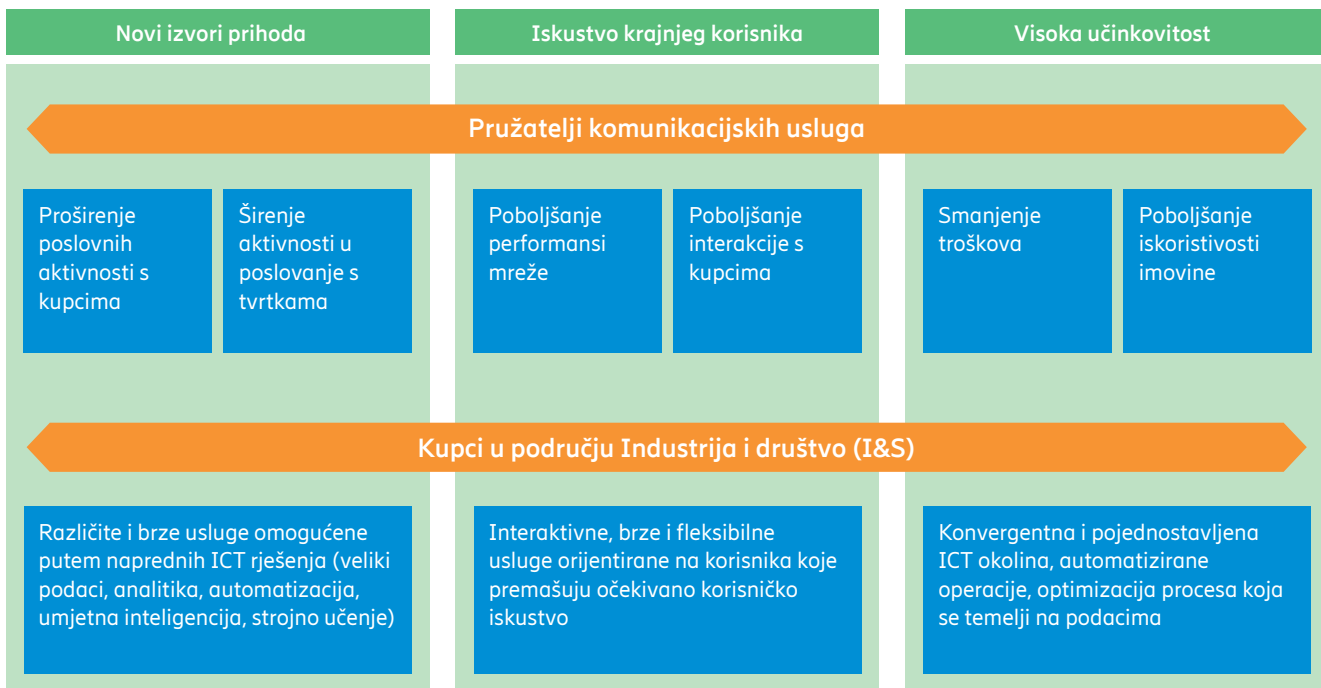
Novi izvori prihoda

Iskustvo krajnjeg korisnika

Visoka učinkovitost

Pružatelji komunikacijskih usluga

Proširenje poslovnih aktivnosti s kupcima

Širenje aktivnosti u poslovanje s tvrtkama

Poboljšanje performansi mreže

Poboljšanje interakcije s kupcima

Smanjenje troškova

Poboljšanje iskoristivosti imovine

Kupci u području Industrija i društvo (I&S)

Različite i brze usluge omogućene putem naprednih ICT rješenja (veliki podaci, analitika, automatizacija, umjetna inteligencija, strojno učenje)

Interaktivne, brze i fleksibilne usluge orijentirane na korisnika koje premašuju očekivano korisničko iskustvo

Konvergentna i pojednostavljena ICT okolina, automatizirane operacije, optimizacija procesa koja se temelji na podacima